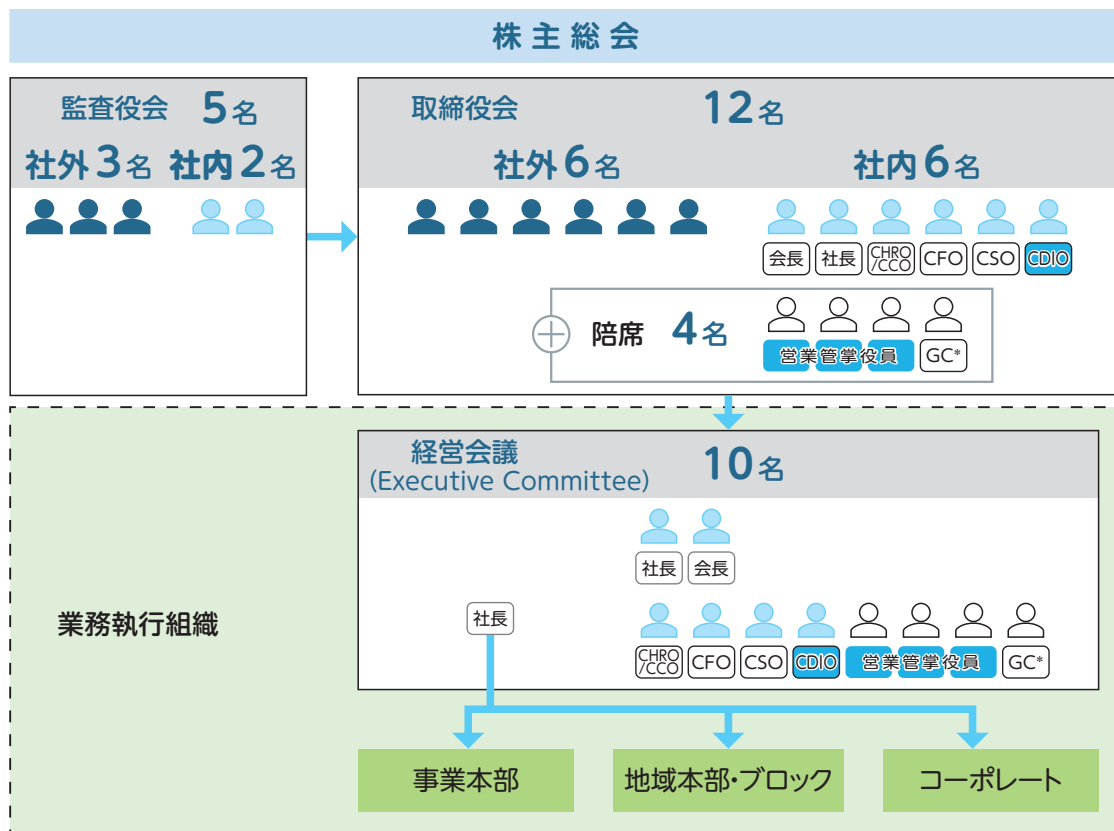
株主総会

監査役会 5名
社外3名 社内2名

取締役会 12名
社外6名 社内6名
会長 社長 CHRO /CCO CFO CSO CDIO

陪席 4名
営業管掌役員 GC*

経営会議 (Executive Committee) 10名
社長 会長
CHRO /CCO CFO CSO CDIO 営業管掌役員 GC*

業務執行組織
社長

事業本部
地域本部・ブロック
コーポレート